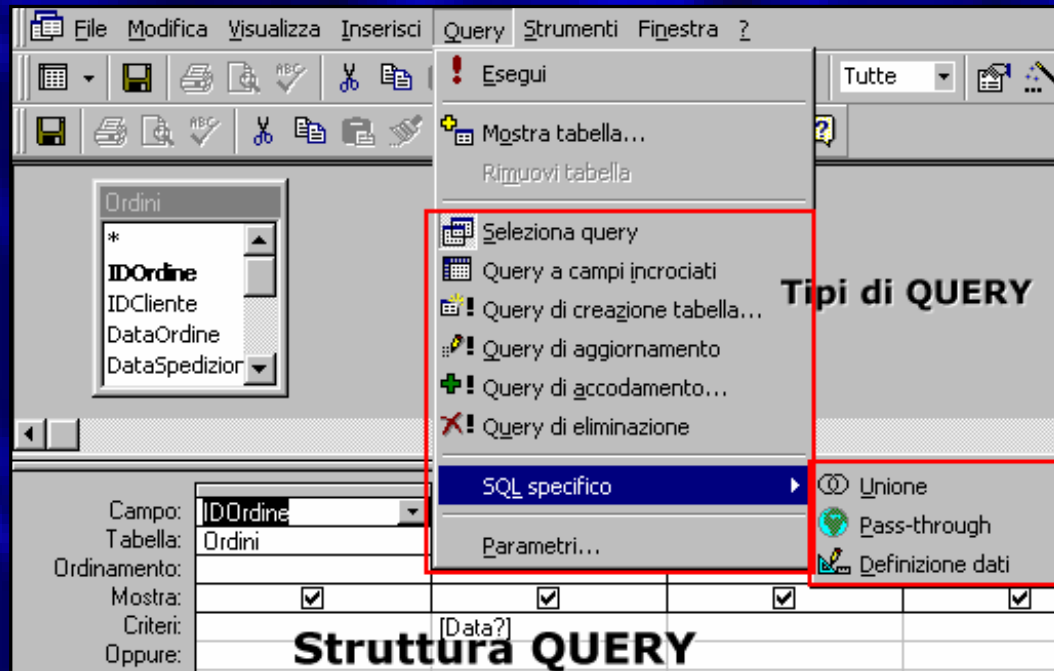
File Modifica Visualizza Inserisci Query Strumenti Finestra ?

Tutte

Esegui

Mostra tabella...

Rimuovi tabella

Seleziona query

Query a campi incrociati

Query di creazione tabella...

Query di aggiornamento

Query di accodamento...

Query di eliminazione

SQL specifico

Parametri...

Unione

Pass-through

Definizione dati

Tipi di QUERY

Ordini

*

IDOrdine

IDCliente

DataOrdine

DataSpedizior

Campo: IDOrdine

Tabella: Ordini

Ordinamento:

Mostra:

Criteri: [Data?]

Oppure:

Struttura QUERY